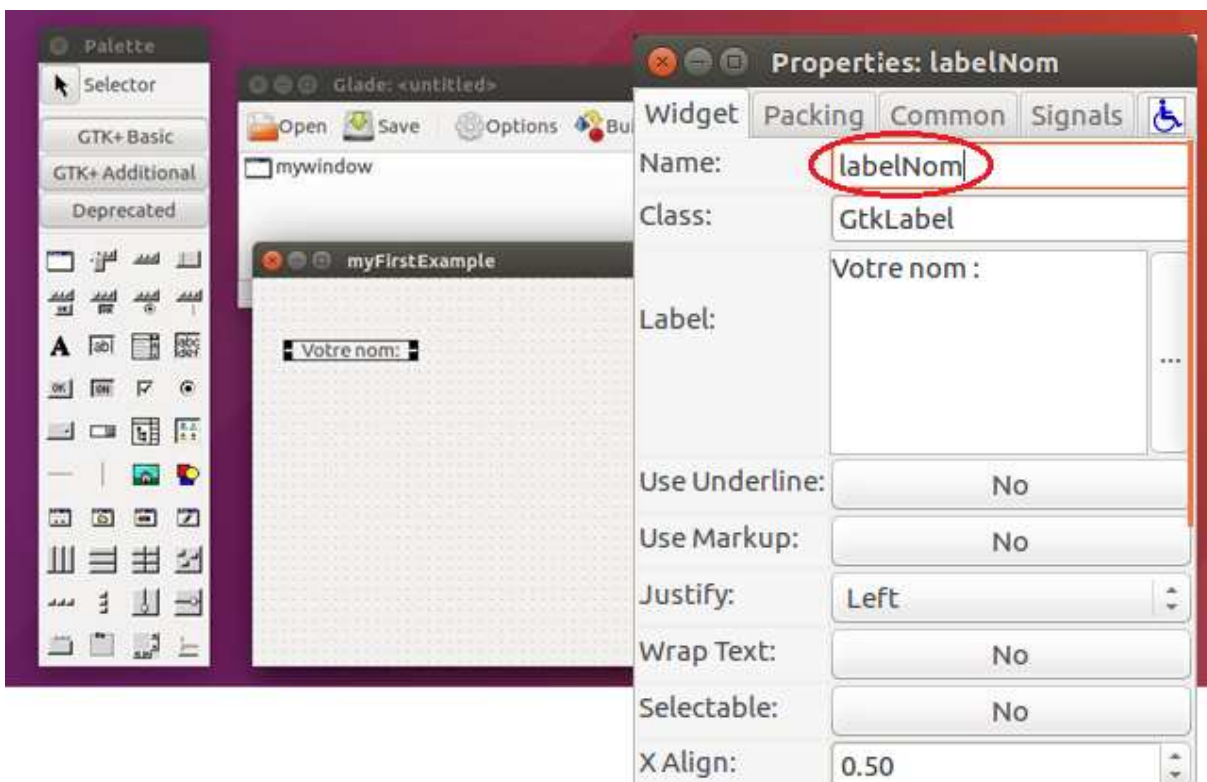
Palette
Selector
GTK+ Basic
GTK+ Additional
Deprecated

Glade: <untitled>
Open Save Options Bu
mywindow

myFirstExample
Votre nom:

Properties: labelNom
Widget Packing Common Signals
Name: labelNom
Class: GtkLabel
Label: Votre nom :
...
Use Underline: No
Use Markup: No
Justify: Left
Wrap Text: No
Selectable: No
X Align: 0.50